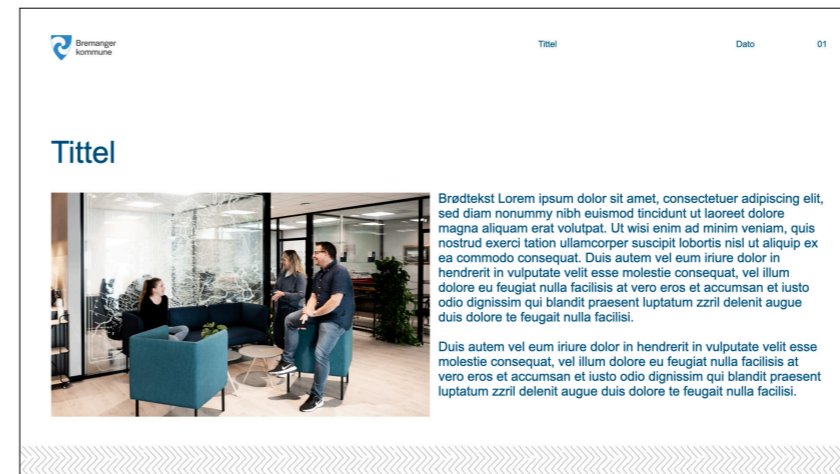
Bremanger kommune

Tittel

Dato

01

Tittel

Brødtekst Lorem ipsum dolor sit amet, consectetuer adipiscing elit, sed diam nonummy nibh euismod tincidunt ut laoreet dolore magna aliquam erat volutpat. Ut wisi enim ad minim veniam, quis nostrud exerci tation ullamcorper suscipit lobortis nisl ut aliquip ex ea commodo consequat. Duis autem vel eum iriure dolor in hendrerit in vulputate velit esse molestie consequat, vel illum dolore eu feugiat nulla facilisis at vero eros et accumsan et iusto odio dignissim qui blandit praesent luptatum zzril delenit augue duis dolore te feugait nulla facilisi.

Duis autem vel eum iriure dolor in hendrerit in vulputate velit esse molestie consequat, vel illum dolore eu feugiat nulla facilisis at vero eros et accumsan et iusto odio dignissim qui blandit praesent luptatum zzril delenit augue duis dolore te feugait nulla facilisi.